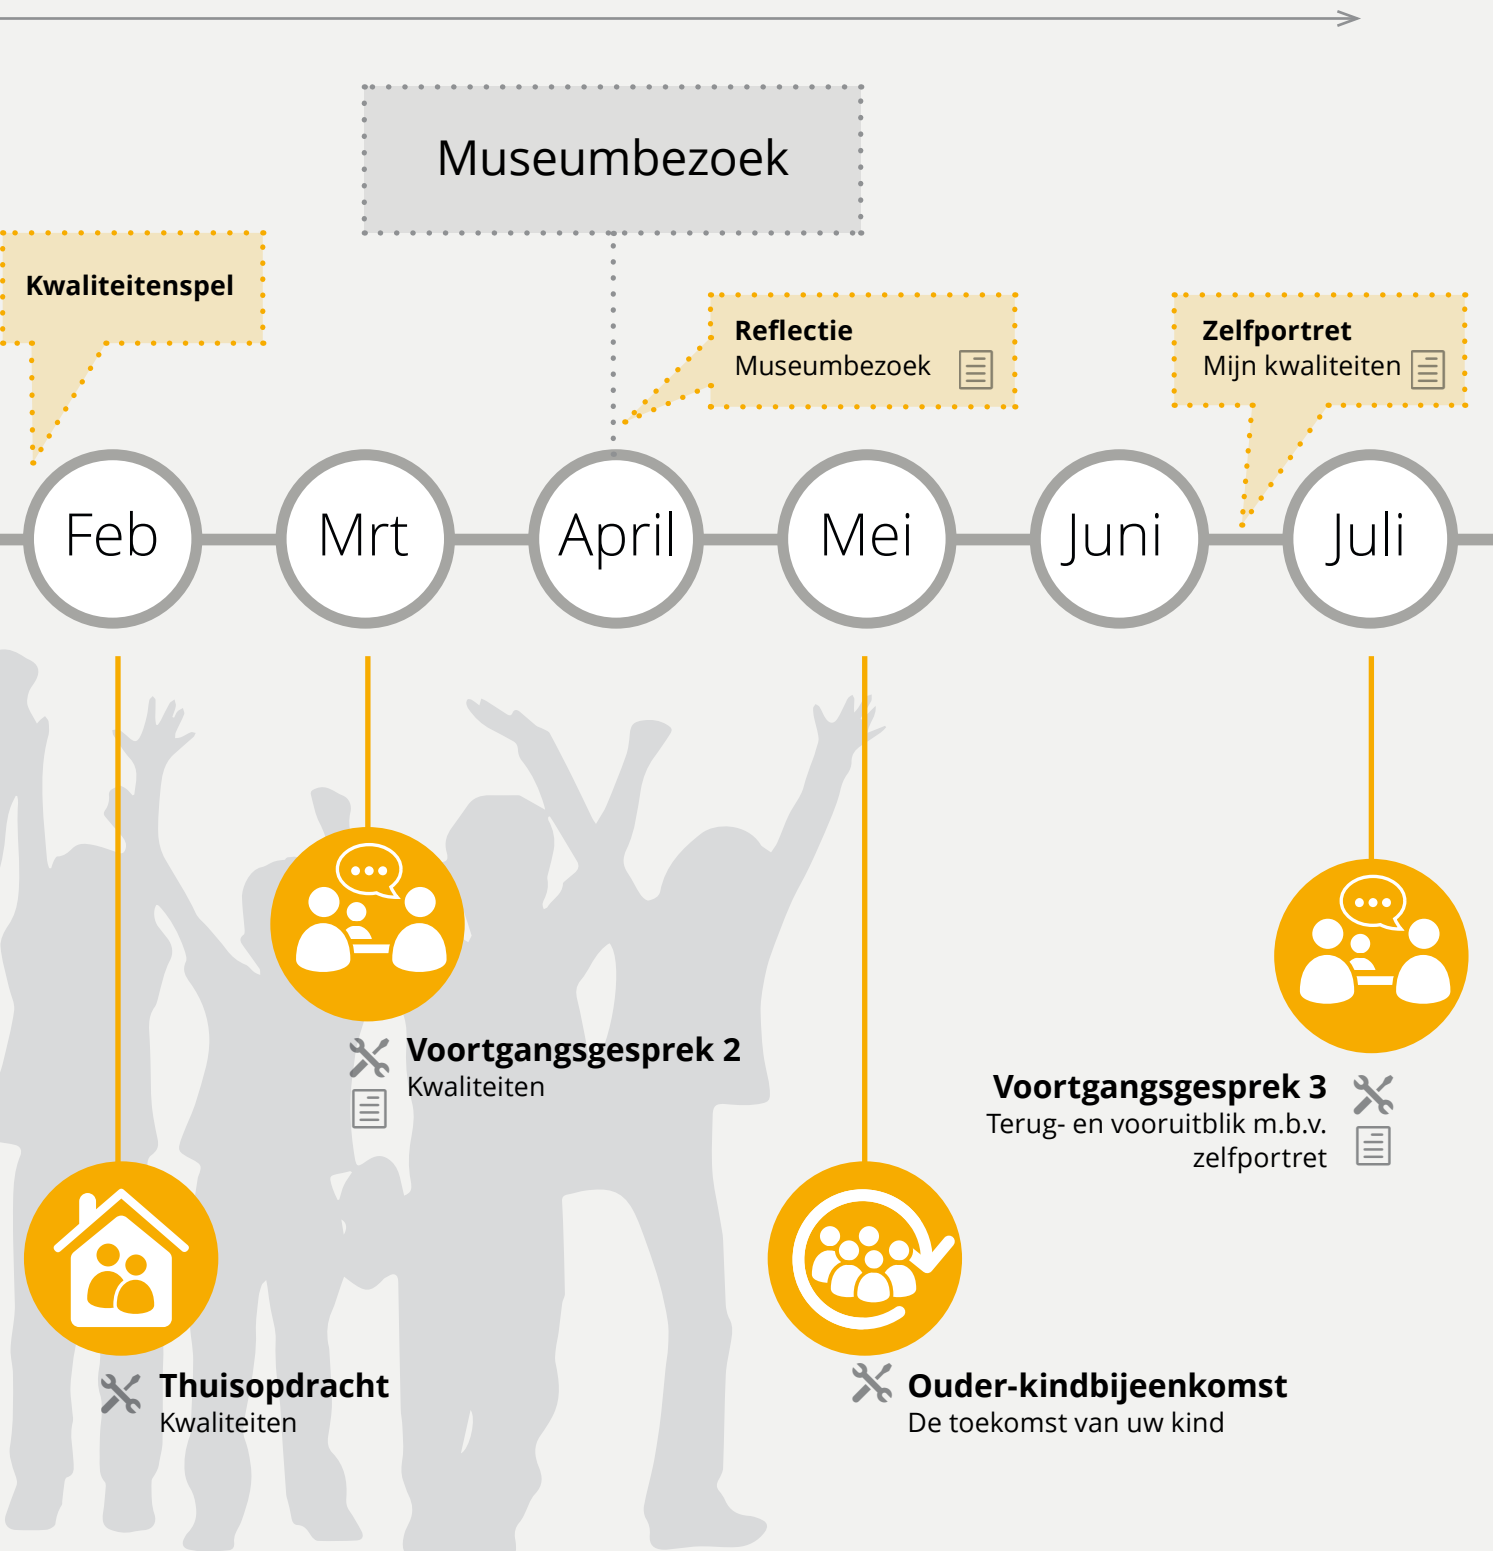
Museumbezoek

Kwaliteitenspel

Reflectie
Museumbezoek

Zelfportret
Mijn kwaliteiten

Feb

Mrt

April

Mei

Juni

Juli

Voortgangsgesprek 2
Kwaliteiten

Voortgangsgesprek 3
Terug- en vooruitblik m.b.v. zelfportret

Thuisopdracht
Kwaliteiten

Ouder-kindbijeenkomst
De toekomst van uw kind